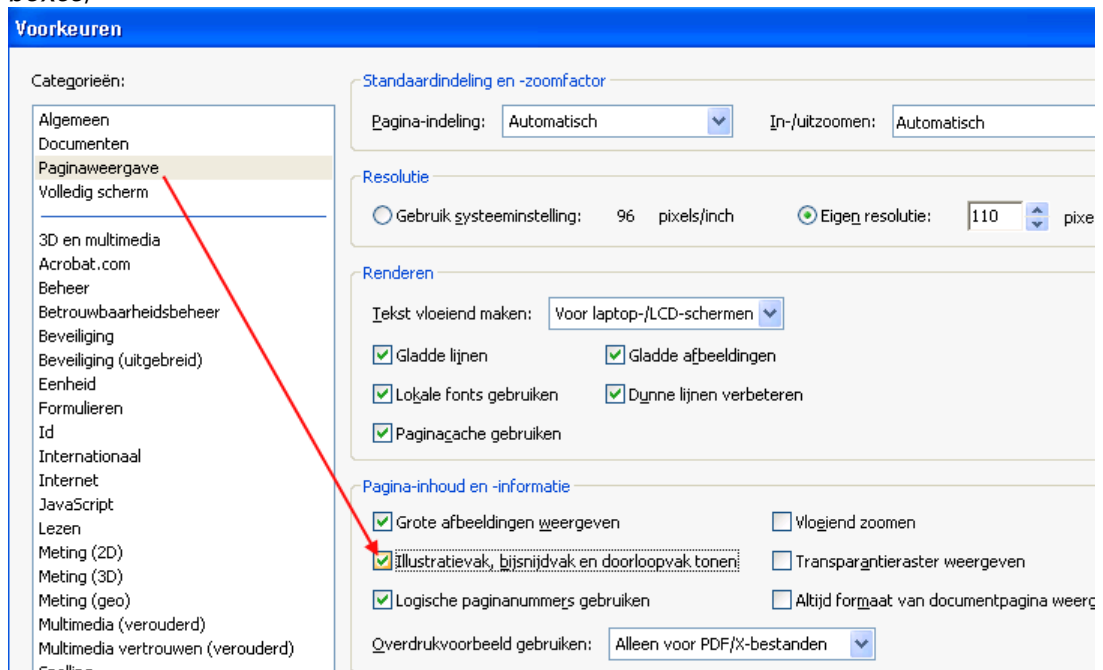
Voorkeuren

Categorieën:

Algemeen
Documenten
Paginaweergave
Volledig scherm

3D en multimedia
Acrobat.com
Beheer
Betrouwbaarheidsbeheer
Beveiliging
Beveiliging (uitgebreid)
Eenheid
Formulieren
Id
Internationaal
Internet
JavaScript
Lezen
Meting (2D)
Meting (3D)
Meting (geo)
Multimedia (verouderd)
Multimedia vertrouwen (verouderd)

Standaardindeling en -zoomfactor

Pagina-indeling: Automatisch

In-/uitzoomen: Automatisch

Resolutie

Gebruik systeeminstelling: 96 pixels/inch

Eigen resolutie: 110 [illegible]

Renderen

Tekst vloeiend maken: Voor laptop-/LCD-schermen

Gladde lijnen

Gladde afbeeldingen

Lokale fonts gebruiken

Dunne lijnen verbeteren

Paginacache gebruiken

Pagina-inhoud en -informatie

Grote afbeeldingen weergeven

Vloeiend zoomen

Illustratievak, bijsnijdvak en doorloopvak tonen

Transparantieraster weergeven

Logische paginanummers gebruiken

Altijd formaat van documentpagina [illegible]

Overdrukvoorbeeld gebruiken: Alleen voor PDF/X-bestanden